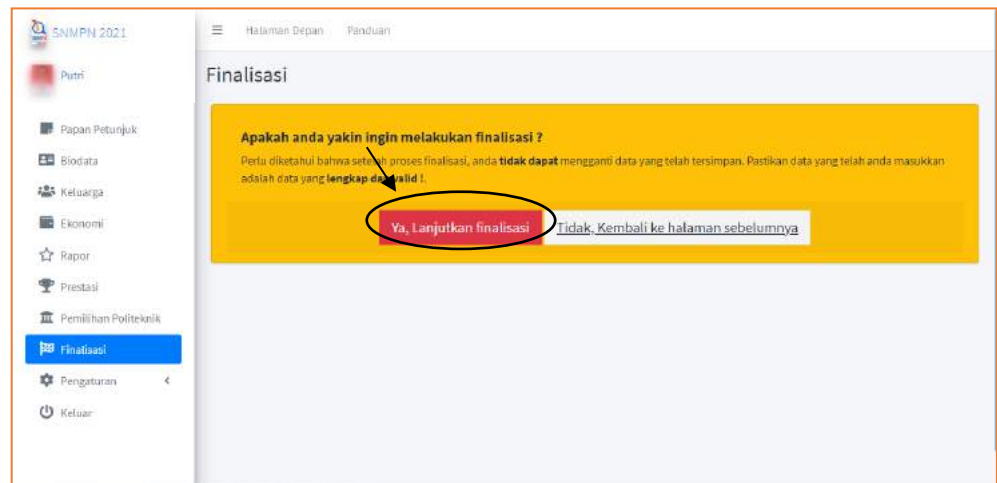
SNMPN 2021

Putri

Papan Petunjuk
Biodata
Keluarga
Ekonomi
Rapor
Prestasi
Pemilihan Politeknik
Finalisasi
Pengaturan
Keluar

Halaman Depan Panduan

Finalisasi

Apakah anda yakin ingin melakukan finalisasi ?

Perlu diketahui bahwa setelah proses finalisasi, anda **tidak dapat** mengganti data yang telah tersimpan. Pastikan data yang telah anda masukkan adalah data yang **lengkap dan valid** !.

Ya, Lanjutkan finalisasi Tidak, Kembali ke halaman sebelumnya